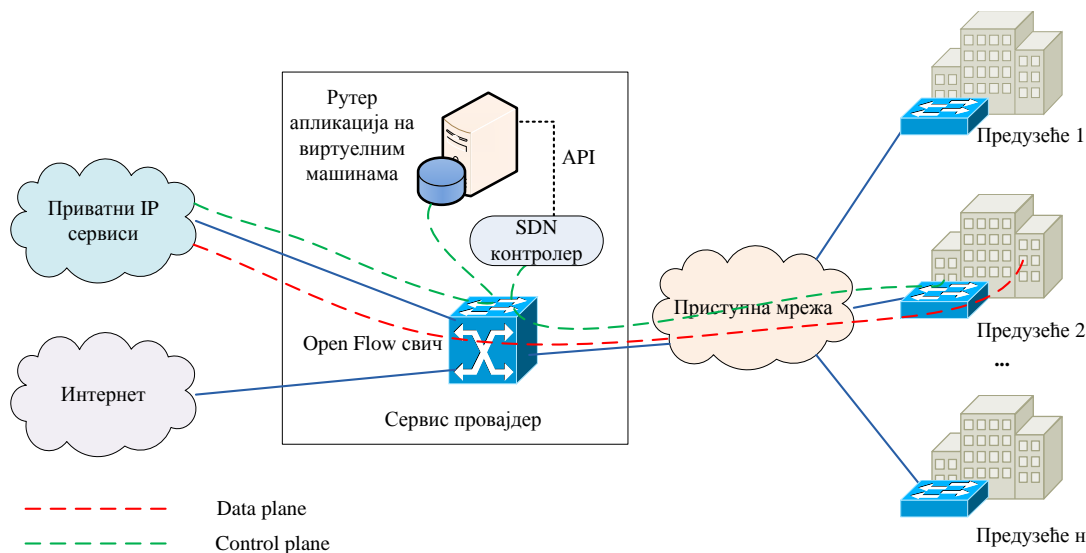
Рутер апликација на виртуелним машинама

API

SDN контролер

Приватни IP сервиси

Open Flow свич

Интернет

Сервис провајдер

Приступна мрежа

Предузеће 1

Предузеће 2

...

Предузеће n

Data plane

Control plane